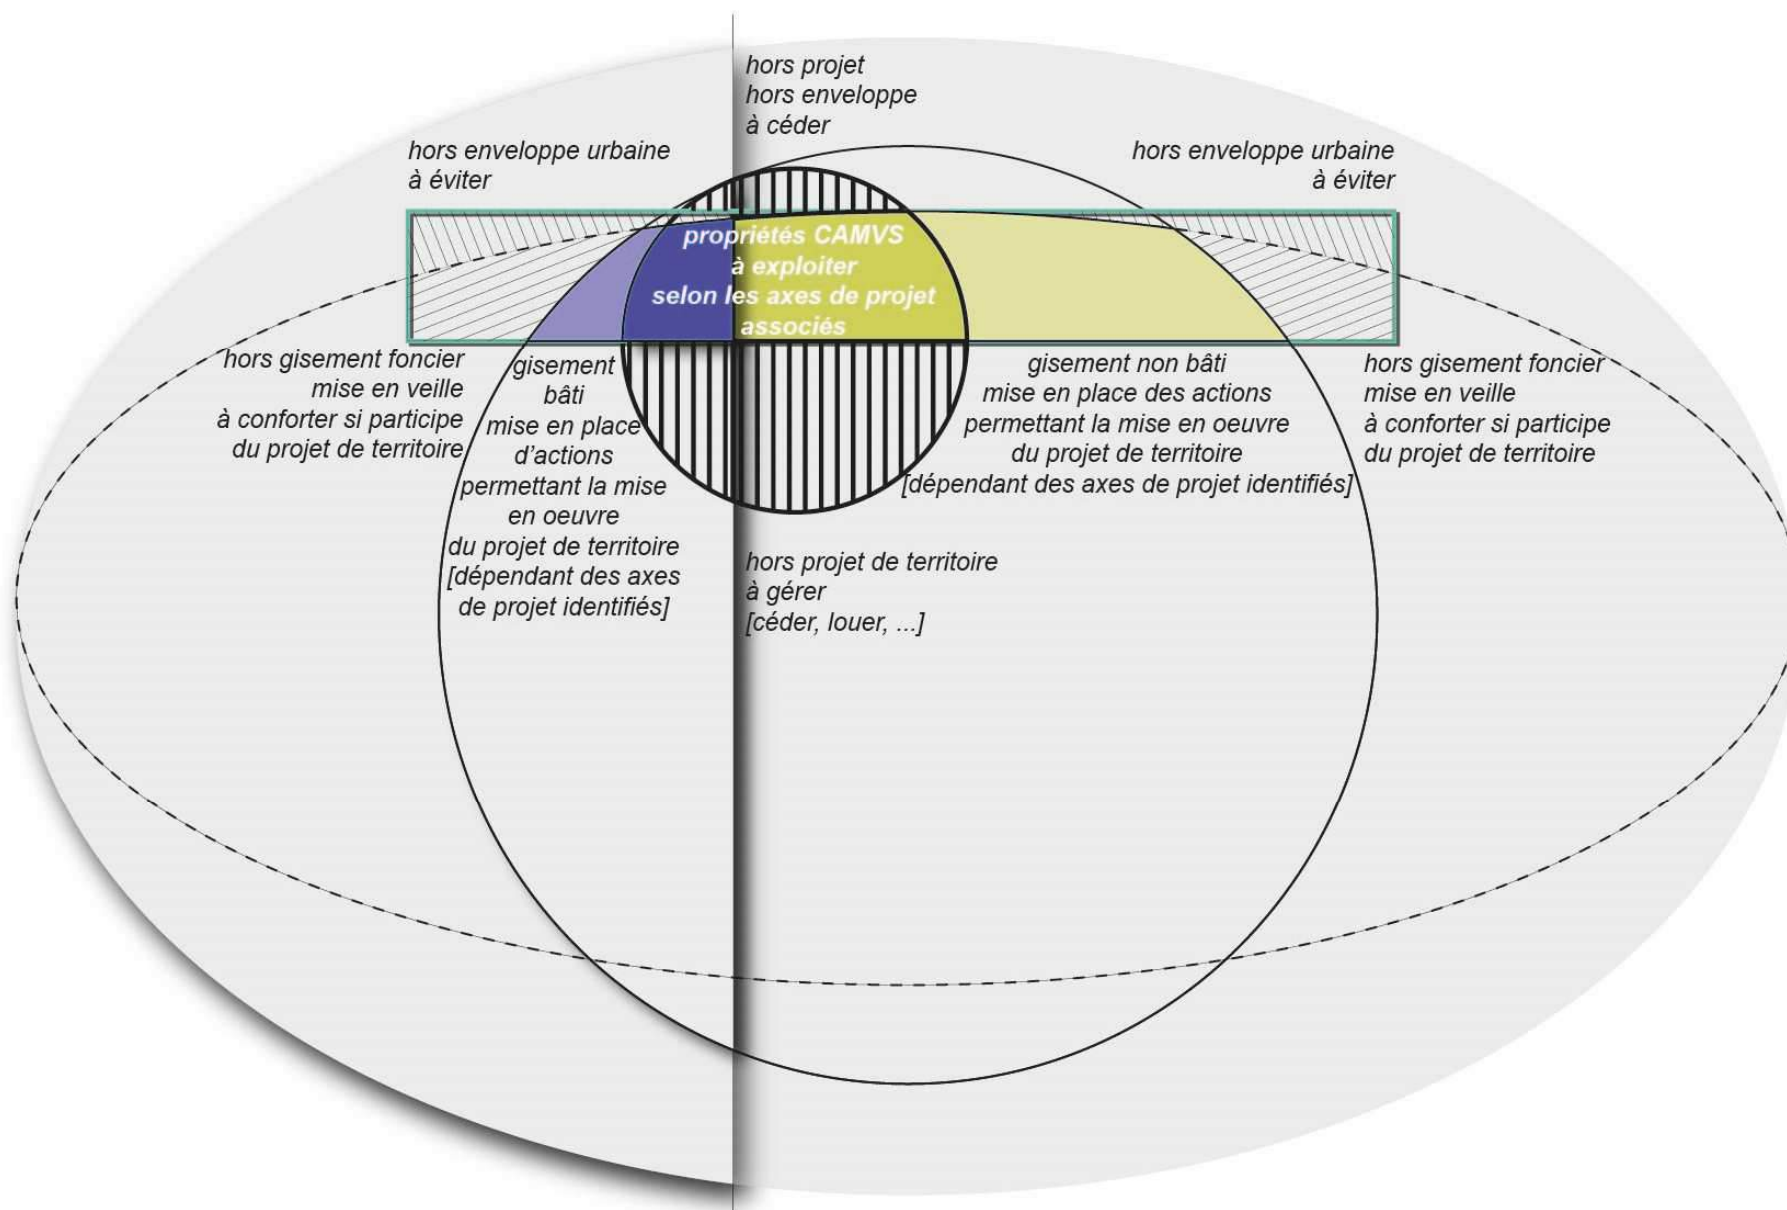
hors projet
hors enveloppe
à céder

hors enveloppe urbaine
à éviter

hors enveloppe urbaine
à éviter

propriétés CAMVS
à exploiter
selon les axes de projet
associés

hors gisement foncier
mise en veille
à conforter si participe
du projet de territoire

gisement
bâti
mise en place
d'actions
permettant la mise
en oeuvre
du projet de territoire
[dépendant des axes
de projet identifiés]

gisement non bâti
mise en place des actions
permettant la mise en oeuvre
du projet de territoire
[dépendant des axes de projet identifiés]

hors gisement foncier
mise en veille
à conforter si participe
du projet de territoire

hors projet de territoire
à gérer
[céder, louer, ...]